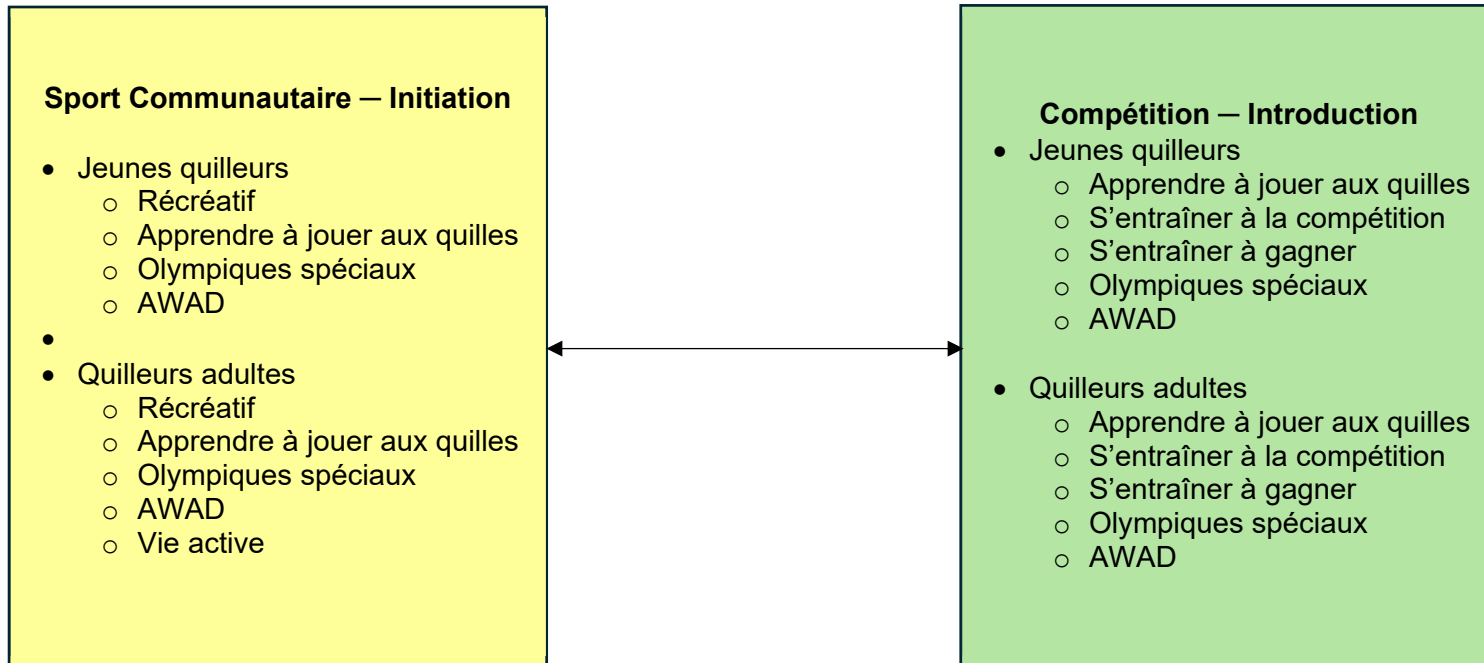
**Sport Communautaire – Initiation**

- Jeunes quilleurs
  - Récréatif
  - Apprendre à jouer aux quilles
  - Olympiques spéciaux
  - AWAD
- 
- Quilleurs adultes
  - Récréatif
  - Apprendre à jouer aux quilles
  - Olympiques spéciaux
  - AWAD
  - Vie active

**Compétition – Introduction**

- Jeunes quilleurs
  - Apprendre à jouer aux quilles
  - S'entraîner à la compétition
  - S'entraîner à gagner
  - Olympiques spéciaux
  - AWAD

- Quilleurs adultes
  - Apprendre à jouer aux quilles
  - S'entraîner à la compétition
  - S'entraîner à gagner
  - Olympiques spéciaux
  - AWAD